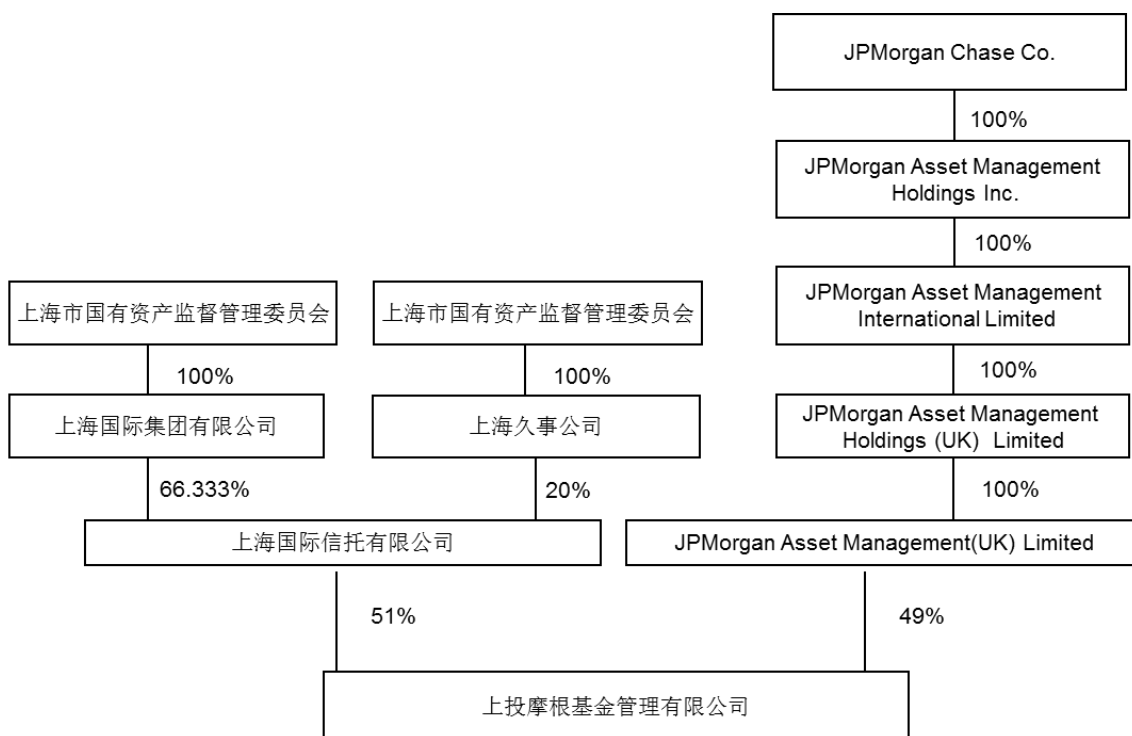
JPMorgan Chase Co.

100%

JPMorgan Asset Management Holdings Inc.

100%

上海市国有资产监督管理委员会

上海市国有资产监督管理委员会

JPMorgan Asset Management International Limited

100%

100%

100%

上海国际集团有限公司

上海久事公司

JPMorgan Asset Management Holdings (UK) Limited

66.333%

20%

100%

上海国际信托有限公司

JPMorgan Asset Management(UK) Limited

51%

49%

上投摩根基金管理有限公司